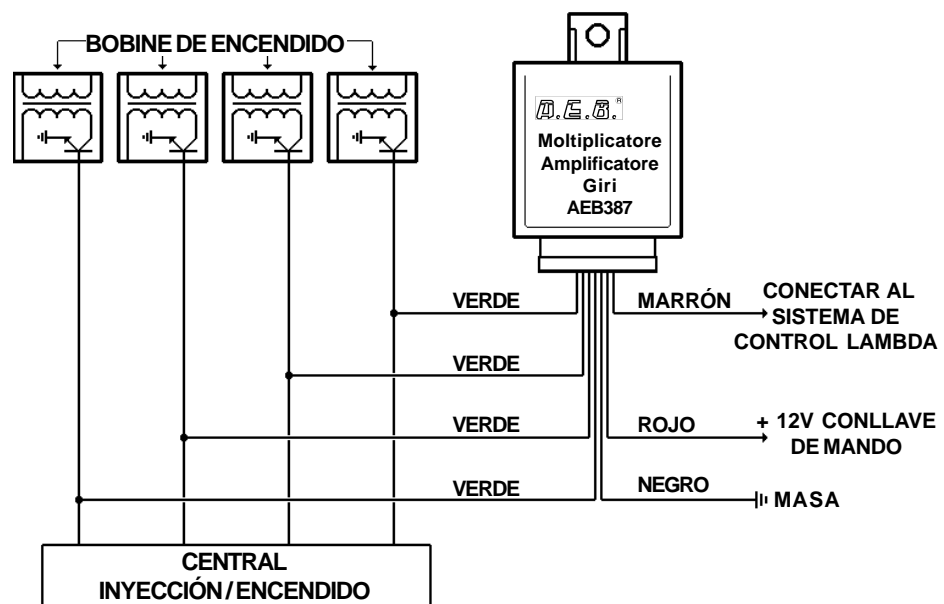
BOBINE DE ENCENDIDO

A.E.B.

Moltiplicatore
Amplificatore
Giri
AEB387

VERDE

VERDE

VERDE

VERDE

MARRÓN

CONECTAR AL SISTEMA DE CONTROL LAMBDA

ROJO

+ 12V CONLLAVE DE MANDO

NEGRO

MASA

CENTRAL
INYECCIÓN / ENCENDIDO